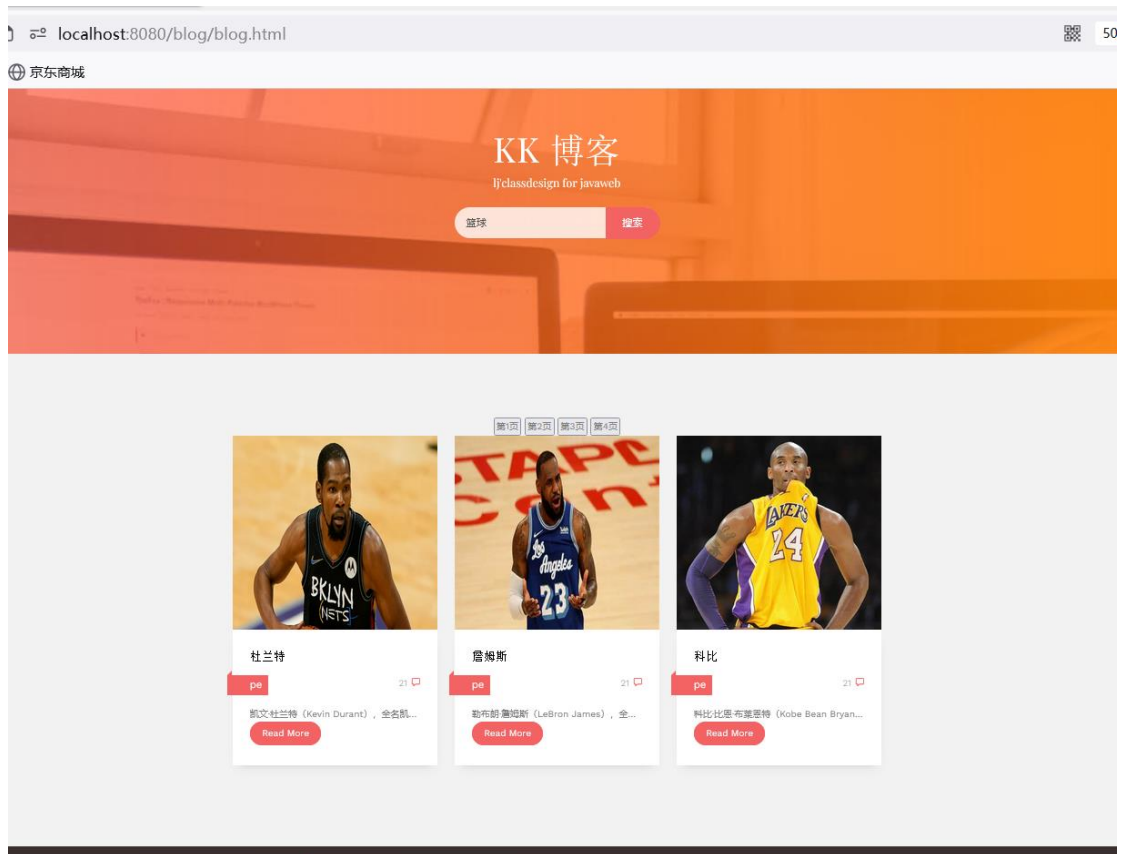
localhost:8080/blog/blog.html

50

京东商城

KK 博客

lj'classdesign for javaweb

篮球

搜索

第1页 第2页 第3页 第4页

BKLYN NETS

杜兰特

pe

21

凯文·杜兰特（Kevin Durant），全名凯...

Read More

Los Angeles 23

詹姆斯

pe

21

勒布朗·詹姆斯（LeBron James），全...

Read More

LAKERS 24

科比

pe

21

科比·比恩·布莱恩特（Kobe Bean Bryan...

Read More